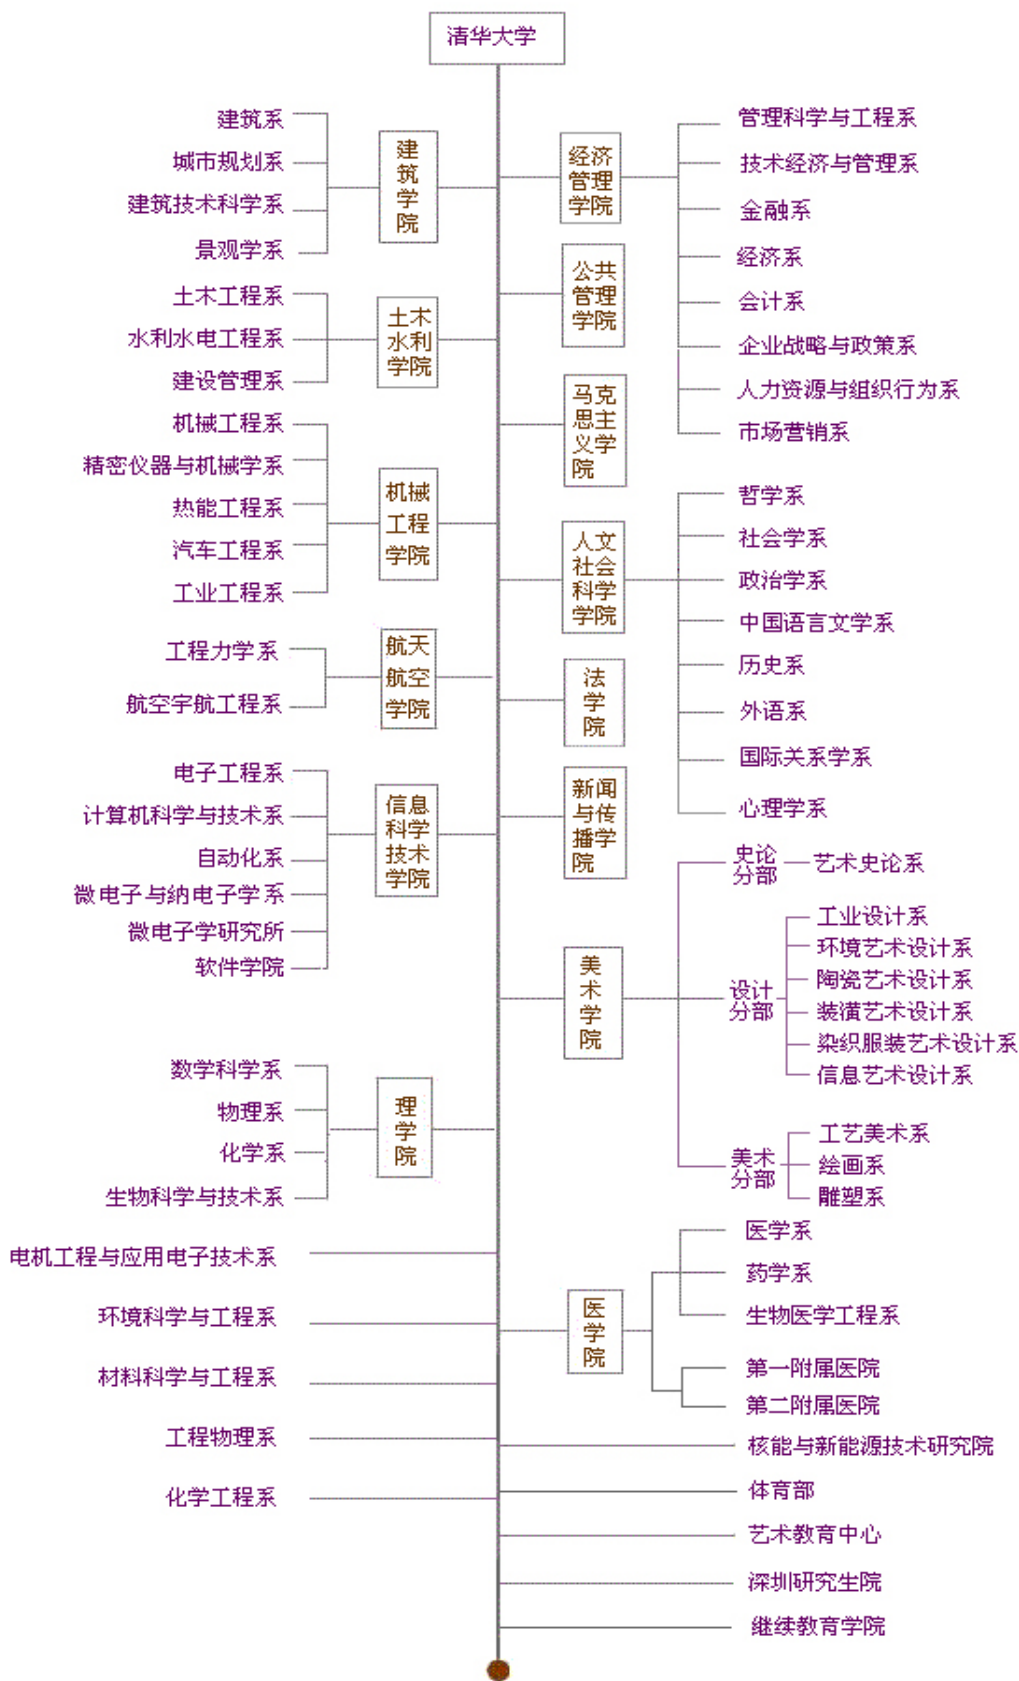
清华大学

建筑系
城市规划系
建筑技术科学系
景观学系
建筑学院

土木工程系
水利水电工程系
建设管理系
土木水利学院

机械工程系
精密仪器与机械学系
热能工程系
汽车工程系
工业工程系
机械工程学院

工程力学系
航空宇航工程系
航天航空学院

电子工程系
计算机科学与技术系
自动化系
微电子与纳电子学系
微电子学研究所
软件学院
信息科学技术学院

数学科学系
物理系
化学系
生物科学与技术系
理学院

电机工程与应用电子技术系
环境科学与工程系
材料科学与工程系
工程物理系
化学工程系

经济管理学院
管理科学与工程系
技术经济与管理系
金融系
经济系
会计系
企业战略与政策系
人力资源与组织行为系
市场营销系

公共管理学院

马克思主义学院

人文社会科学学院
哲学系
社会学系
政治学系
中国语言文学系
历史系
外语系
国际关系学系
心理学系

法学院

新闻与传播学院

美术学院
史论分部
艺术史论系
设计分部
工业设计系
环境艺术设计系
陶瓷艺术设计系
装潢艺术设计系
染织服装艺术设计系
信息艺术设计系
美术分部
工艺美术系
绘画系
雕塑系

医学院
医学系
药学系
生物医学工程系
第一附属医院
第二附属医院

核能与新能源技术研究院
体育部
艺术教育中心
深圳研究生院
继续教育学院